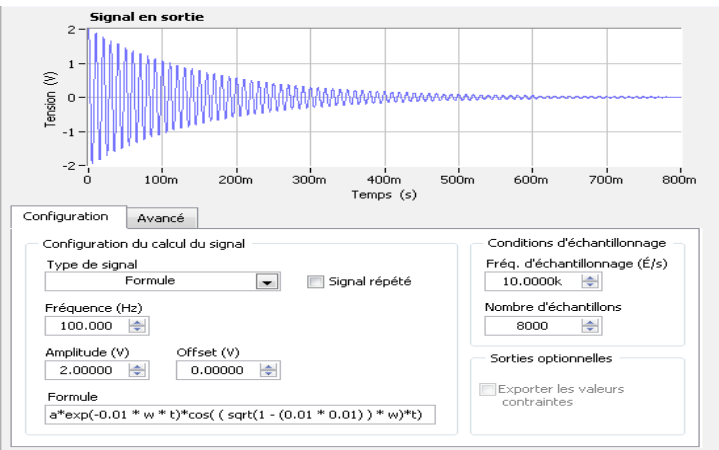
Signal en sortie

2
1
0
-1
-2

Tension (V)

0
100m
200m
300m
400m
500m
600m
700m
800m

Temps (s)

Configuration
Avancé

Configuration du calcul du signal

Type de signal
Formule

Signal répété

Fréquence (Hz)
100.000

Amplitude (V)
2.00000

Offset (V)
0.00000

Formule
a*exp(-0.01 * w * t)*cos( ( sqrt(1 - (0.01 * 0.01) ) * w)*t)

Conditions d'échantillonnage

Fréq. d'échantillonnage (É/s)
10.0000k

Nombre d'échantillons
8000

Sorties optionnelles

Exporter les valeurs contraintes